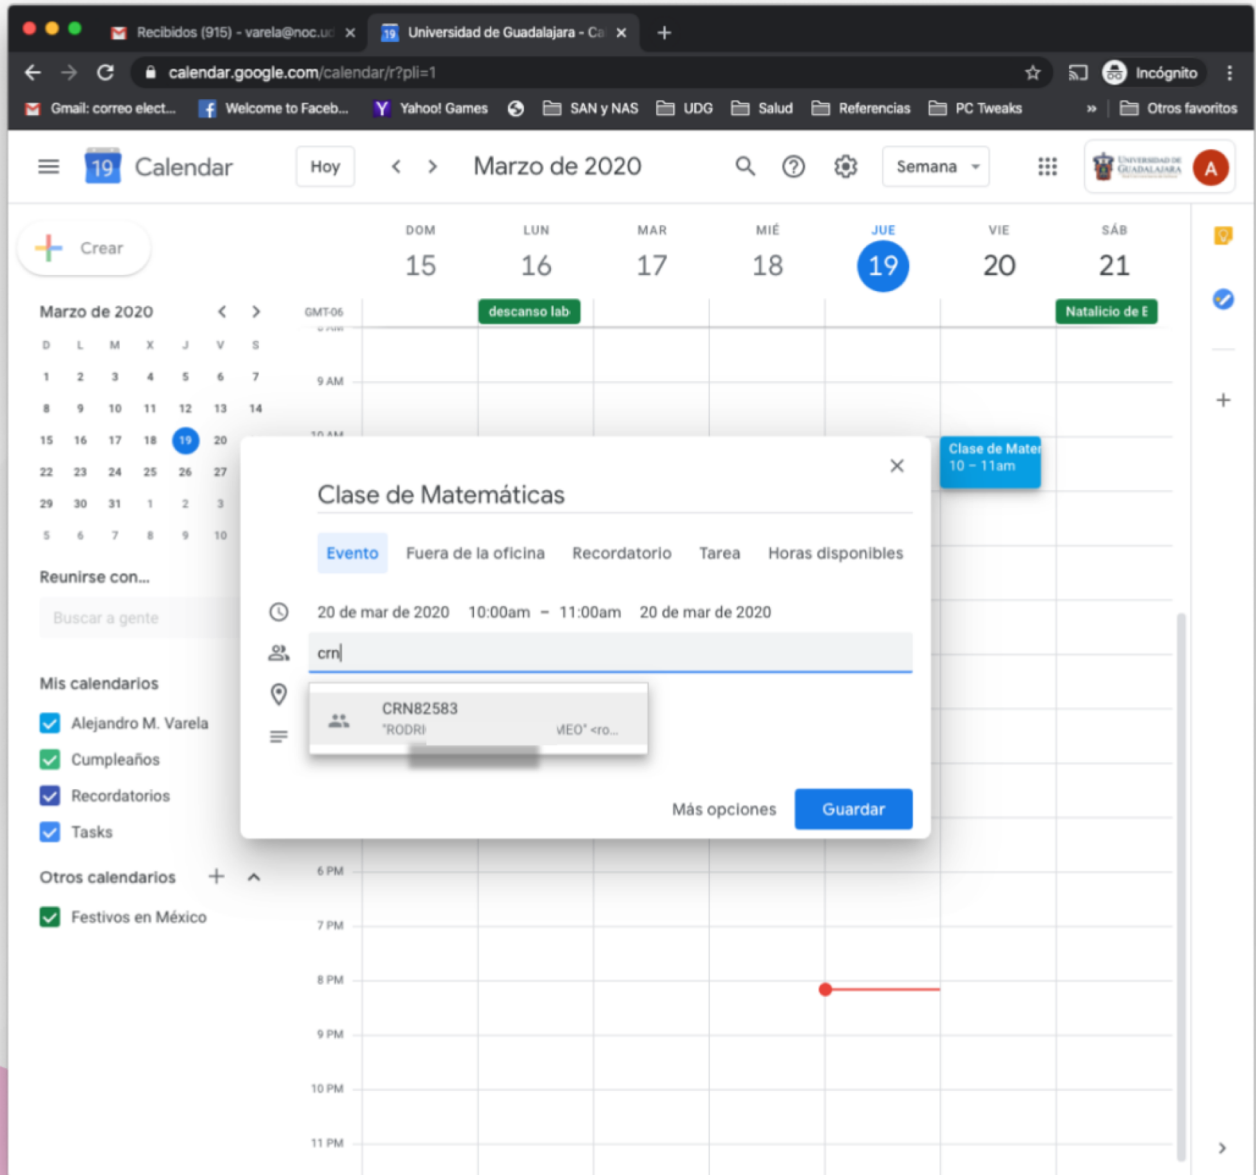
Recibidos (915) - varela@noc.u ×
19 Universidad de Guadalajara - Ca ×
+

calendar.google.com/calendar/r?pli=1
Incógnito

Gmail: correo elect... Welcome to Faceb... Yahoo! Games SAN y NAS UDG Salud Referencias PC Tweaks » Otros favoritos

19 Calendar Hoy < > Marzo de 2020 Semana

Universidad de Guadalajara A

Crear

| DOM | LUN | MAR | MIÉ | JUE | VIE | SÁB |
|---|---|---|---|---|---|---|
| 15 | 16 | 17 | 18 | 19 | 20 | 21 |

GMT-06
descanso lab
Natalicio de E

Marzo de 2020

| D | L | M | X | J | V | S |
|---|---|---|---|---|---|---|
| 1 | 2 | 3 | 4 | 5 | 6 | 7 |
| 8 | 9 | 10 | 11 | 12 | 13 | 14 |
| 15 | 16 | 17 | 18 | 19 | 20 | 21 |
| 22 | 23 | 24 | 25 | 26 | 27 | 28 |
| 29 | 30 | 31 | 1 | 2 | 3 | 4 |
| 5 | 6 | 7 | 8 | 9 | 10 | 11 |

9 AM
Clase de Mater
10 – 11am

Reunirse con...
Buscar a gente

Mis calendarios
Alejandro M. Varela
Cumpleaños
Recordatorios
Tasks

Otros calendarios
Festivos en México

×
Clase de Matemáticas
Evento Fuera de la oficina Recordatorio Tarea Horas disponibles
20 de mar de 2020 10:00am – 11:00am 20 de mar de 2020
crn
CRN82583
"RODRI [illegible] MEO" <ro...
Más opciones Guardar

6 PM
7 PM
8 PM
9 PM
10 PM
11 PM